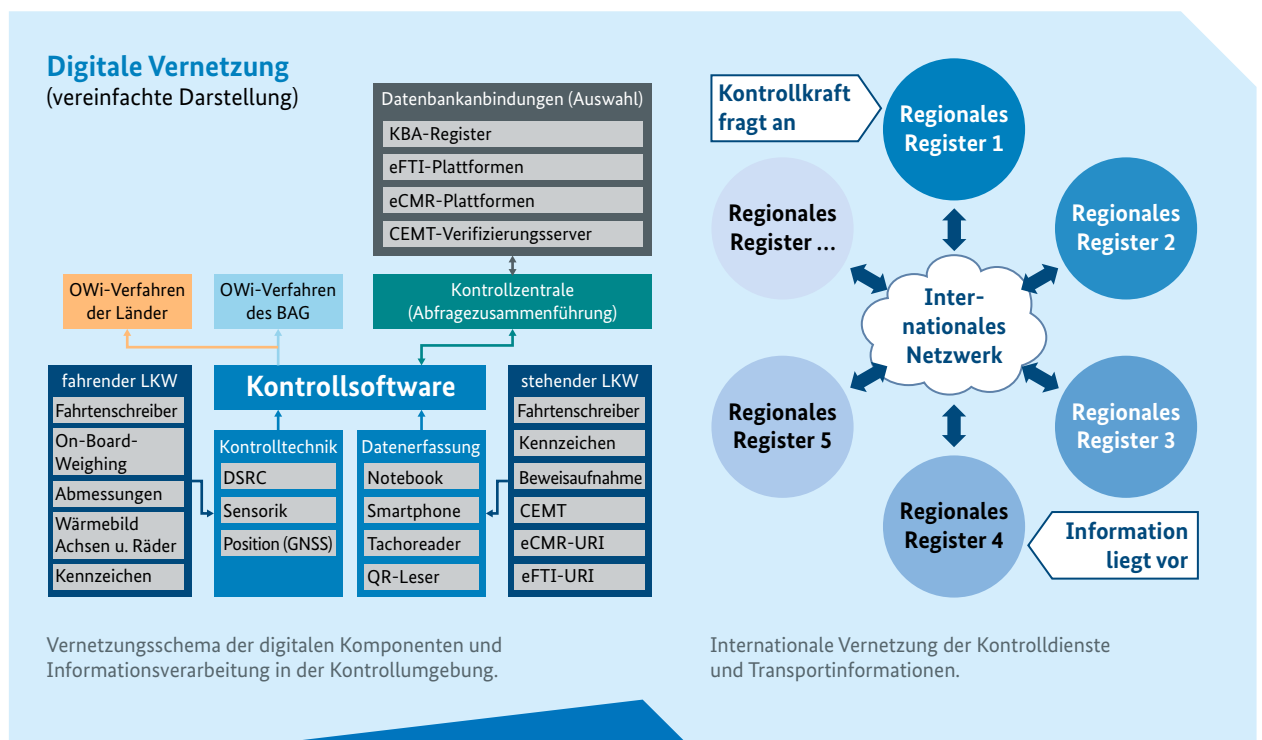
Digitale Vernetzung
(vereinfachte Darstellung)

Datenbankanbindungen (Auswahl)
KBA-Register
eFTI-Plattformen
eCMR-Plattformen
CEMT-Verifizierungsserver

OWi-Verfahren der Länder

OWi-Verfahren des BAG

Kontrollzentrale (Abfragezusammenführung)

fahrender LKW
Fahrtenschreiber
On-Board-Weighing
Abmessungen
Wärmebild Achsen u. Räder
Kennzeichen

Kontrollsoftware

Kontrolltechnik
DSRC
Sensorik
Position (GNSS)

Datenerfassung
Notebook
Smartphone
Tachoreader
QR-Leser

stehender LKW
Fahrtenschreiber
Kennzeichen
Beweisaufnahme
CEMT
eCMR-URI
eFTI-URI

Vernetzungsschema der digitalen Komponenten und Informationsverarbeitung in der Kontrollumgebung.

Kontrollkraft fragt an

Regionales Register 1

Regionales Register …

Regionales Register 2

Inter-nationales Netzwerk

Regionales Register 5

Regionales Register 3

Regionales Register 4

Information liegt vor

Internationale Vernetzung der Kontrolldienste und Transportinformationen.